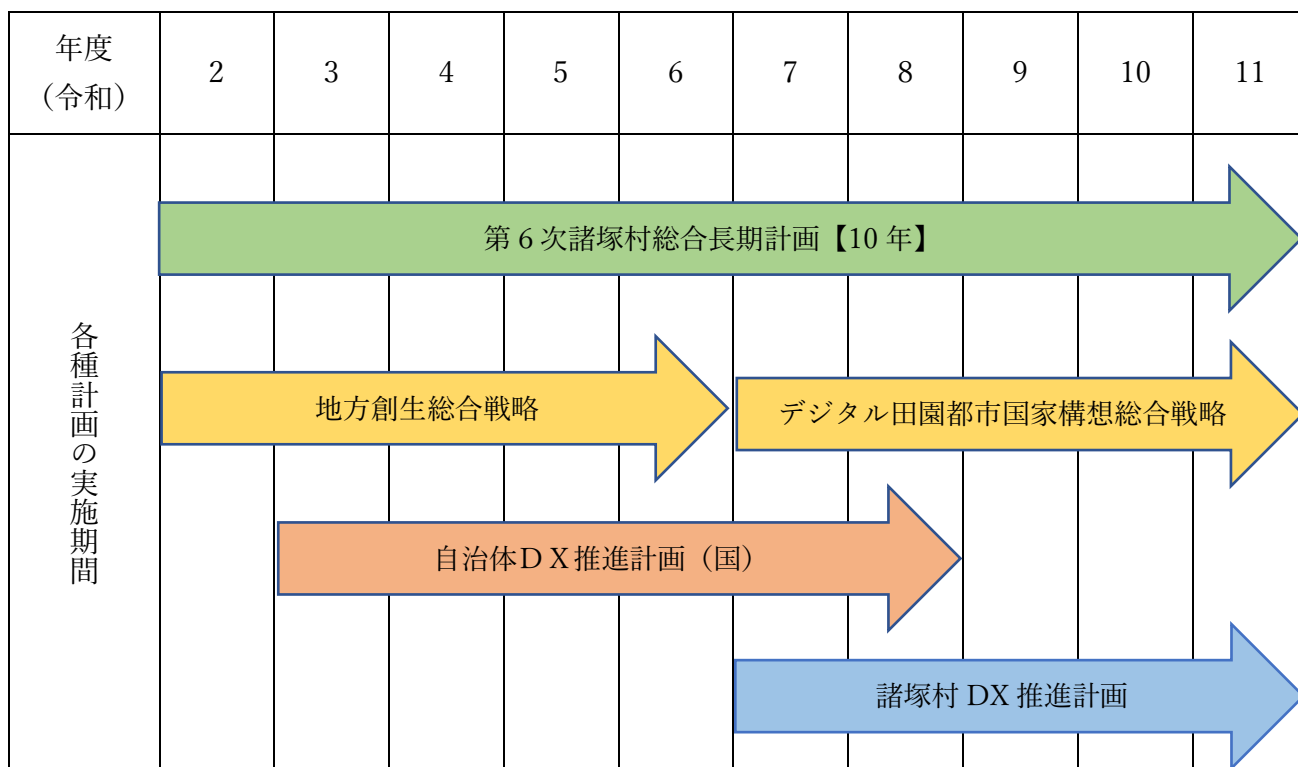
| 年度（令和） | 2 | 3 | 4 | 5 | 6 | 7 | 8 | 9 | 10 | 11 |
|---|---|---|---|---|---|---|---|---|---|---|

各種計画の実施期間

第６次諸塚村総合長期計画【10 年】

地方創生総合戦略

デジタル田園都市国家構想総合戦略

自治体ＤＸ推進計画（国）

諸塚村 DX 推進計画